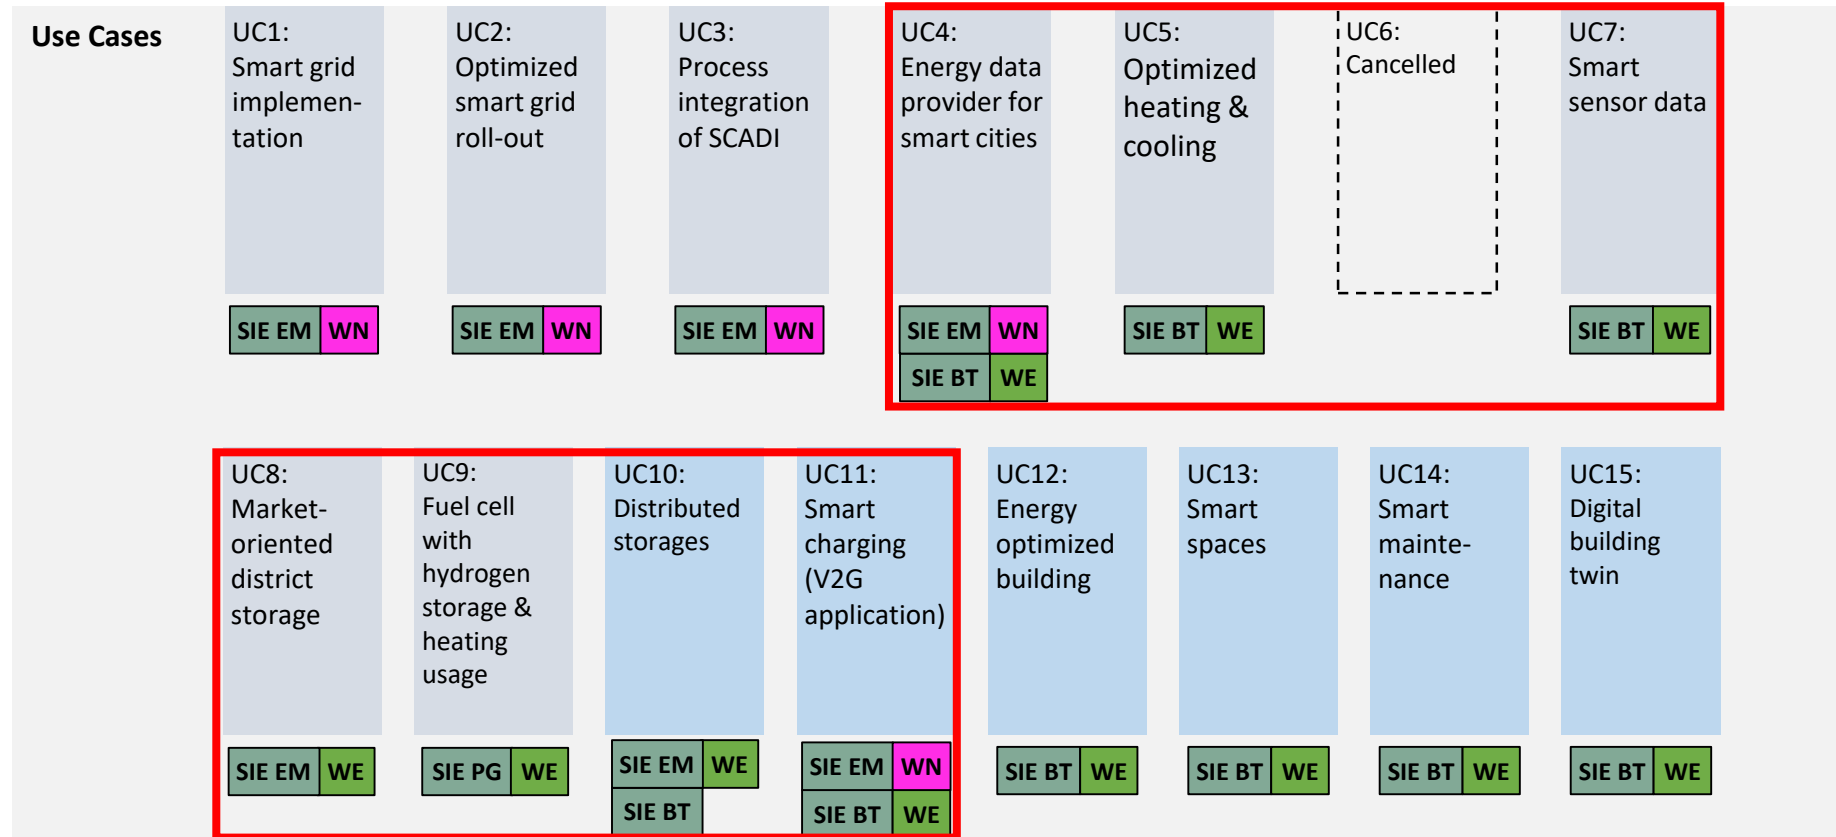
Use Cases

UC1: Smart grid implementation

SIE EM WN

UC2: Optimized smart grid roll-out

SIE EM WN

UC3: Process integration of SCADI

SIE EM WN

UC4: Energy data provider for smart cities

SIE EM WN
SIE BT WE

UC5: Optimized heating & cooling

SIE BT WE

UC6: Cancelled

UC7: Smart sensor data

SIE BT WE

UC8: Market-oriented district storage

SIE EM WE

UC9: Fuel cell with hydrogen storage & heating usage

SIE PG WE

UC10: Distributed storages

SIE EM WE
SIE BT

UC11: Smart charging (V2G application)

SIE EM WN
SIE BT WE

UC12: Energy optimized building

SIE BT WE

UC13: Smart spaces

SIE BT WE

UC14: Smart maintenance

SIE BT WE

UC15: Digital building twin

SIE BT WE